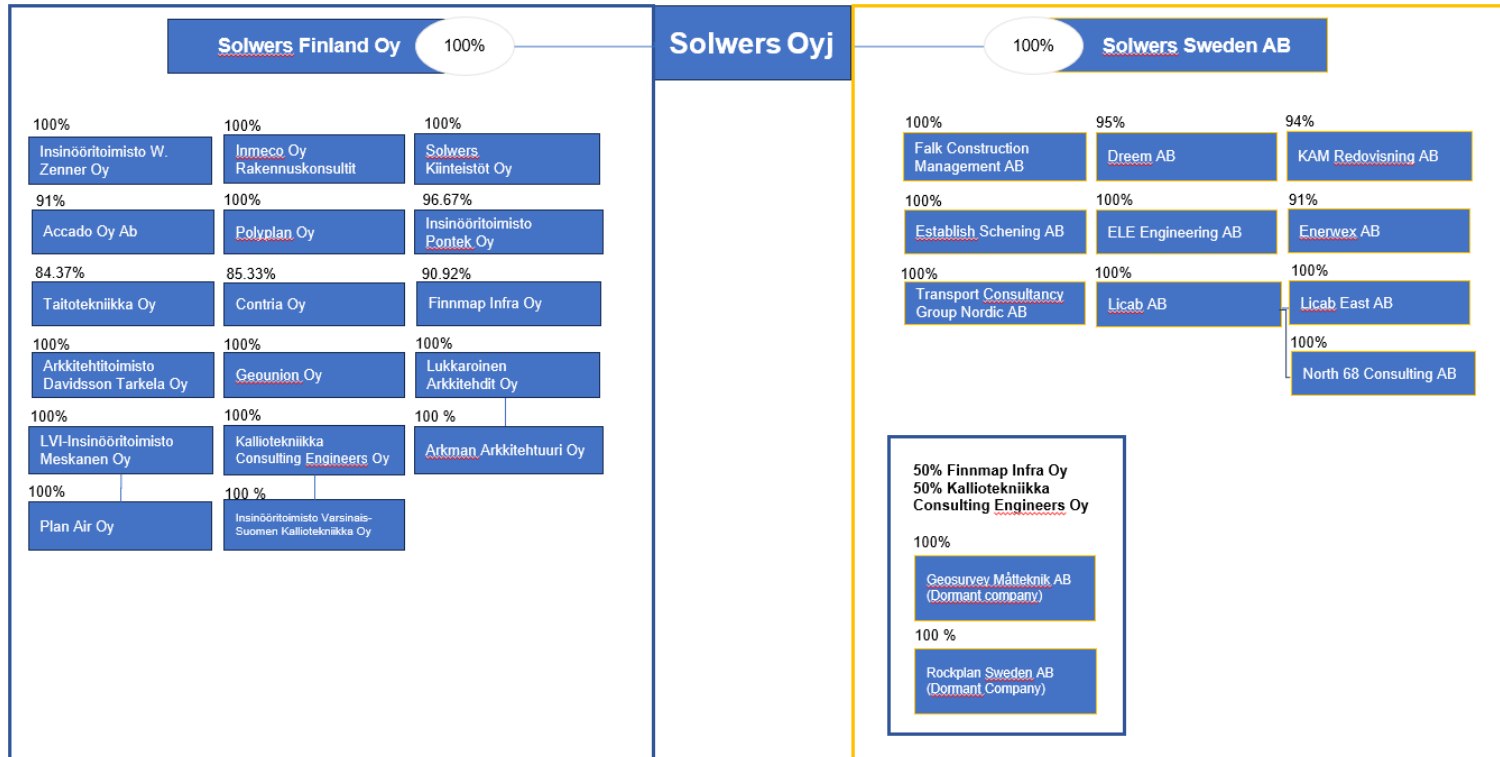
Solwers Finland Oy 100%

Solwers Oyj

100% Solwers Sweden AB

100%
Insinööritoimisto W. Zenner Oy

100%
Inmeco Oy Rakennuskonsultit

100%
Solwers Kiinteistöt Oy

91%
Accado Oy Ab

100%
Polyplan Oy

96.67%
Insinööritoimisto Pontek Oy

84.37%
Taitotekniikka Oy

85.33%
Contria Oy

90.92%
Finnmap Infra Oy

100%
Arkkitehtitoimisto Davidsson Tarkela Oy

100%
Geounion Oy

100%
Lukkaroinen Arkkitehdit Oy

100%
LVI-Insinööritoimisto Meskanen Oy

100%
Kalliotekniikka Consulting Engineers Oy

100 %
Arkman Arkkitehtuuri Oy

100%
Plan Air Oy

100 %
Insinööritoimisto Varsinais-Suomen Kalliotekniikka Oy

100%
Falk Construction Management AB

95%
Dreem AB

94%
KAM Redovisning AB

100%
Establish Schening AB

100%
ELE Engineering AB

91%
Enerwex AB

100%
Transport Consultancy Group Nordic AB

100%
Licab AB

100%
Licab East AB

100%
North 68 Consulting AB

50% Finnmap Infra Oy
50% Kalliotekniikka Consulting Engineers Oy

100%
Geosurvey Mätteknik AB (Dormant company)

100 %
Rockplan Sweden AB (Dormant Company)